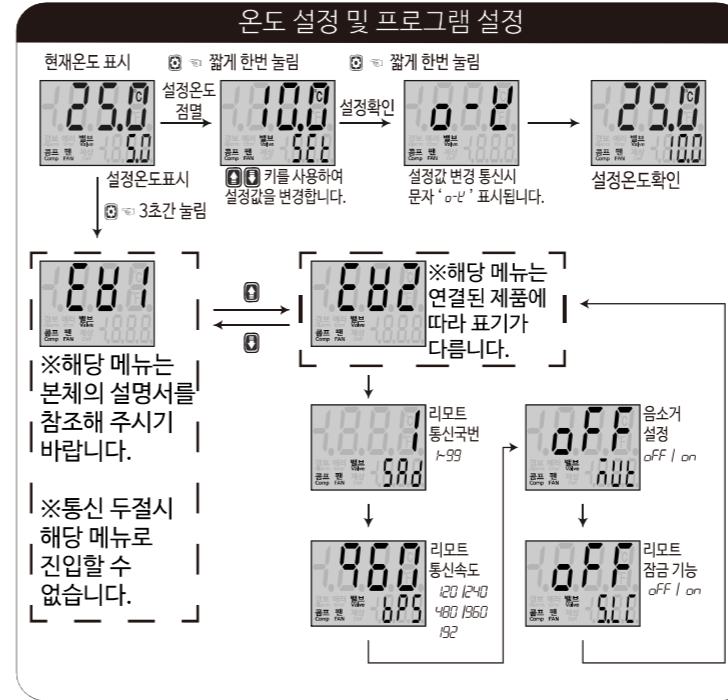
온도 설정 및 프로그램 설정

현재온도 표시

짧게 한번 눌림

짧게 한번 눌림

25.0 ℃
콤프 Comp 팬 FAN 밸브 Valve 5.0

설정온도 점멸

10.0 ℃
SEt

설정확인

o-t

25.0 ℃
10.0

설정온도표시

3초간 눌림

키를 사용하여 설정값을 변경합니다.

설정값 변경 통신시 문자 'o-t' 표시됩니다.

설정온도확인

Ed1

※해당 메뉴는 본체의 설명서를 참조해 주시기 바랍니다.

※통신 두절시 해당 메뉴로 진입할 수 없습니다.

Ed2

※해당 메뉴는 연결된 제품에 따라 표기가 다릅니다.

1
SAd

리모트 통신국번 1-99

960
bPS

리모트 통신속도 120 1240 480 1960 192

oFF
nUt

음소거 설정 oFF / on

oFF
S.L.C

리모트 잠금 기능 oFF / on